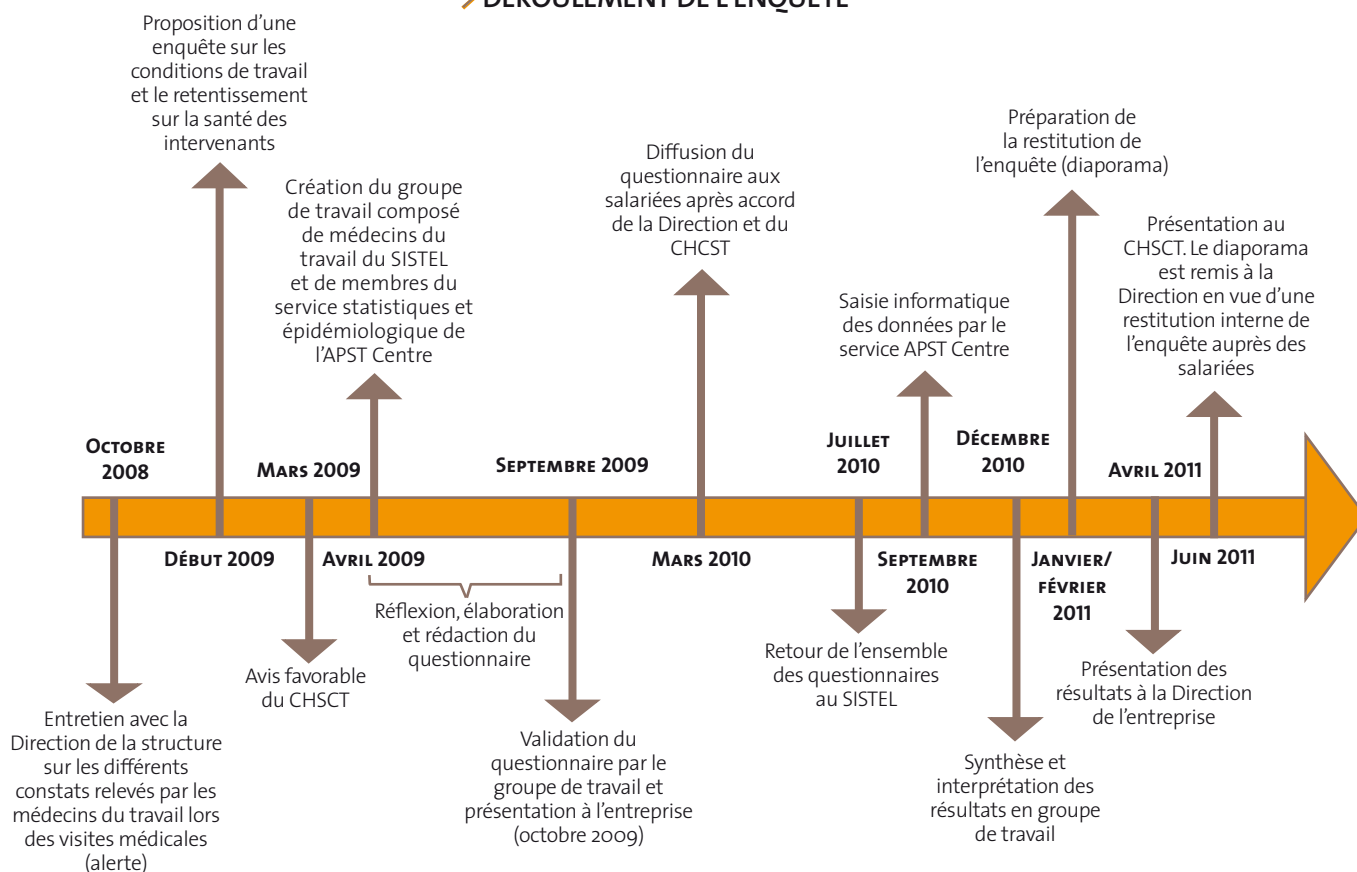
DÉROULEMENT DE L'ENQUÊTE

Proposition d'une enquête sur les conditions de travail et le retentissement sur la santé des intervenants

Création du groupe de travail composé de médecins du travail du SISTEL et de membres du service statistiques et épidémiologique de l'APST Centre

Diffusion du questionnaire aux salariées après accord de la Direction et du CHCST

Saisie informatique des données par le service APST Centre

Préparation de la restitution de l'enquête (diaporama)

Présentation au CHSCT. Le diaporama est remis à la Direction en vue d'une restitution interne de l'enquête auprès des salariées

Octobre 2008

Mars 2009

Septembre 2009

Juillet 2010

Décembre 2010

Avril 2011

Début 2009

Avril 2009

Mars 2010

Septembre 2010

Janvier/ février 2011

Juin 2011

Réflexion, élaboration et rédaction du questionnaire

Entretien avec la Direction de la structure sur les différents constats relevés par les médecins du travail lors des visites médicales (alerte)

Avis favorable du CHSCT

Validation du questionnaire par le groupe de travail et présentation à l'entreprise (octobre 2009)

Retour de l'ensemble des questionnaires au SISTEL

Synthèse et interprétation des résultats en groupe de travail

Présentation des résultats à la Direction de l'entreprise